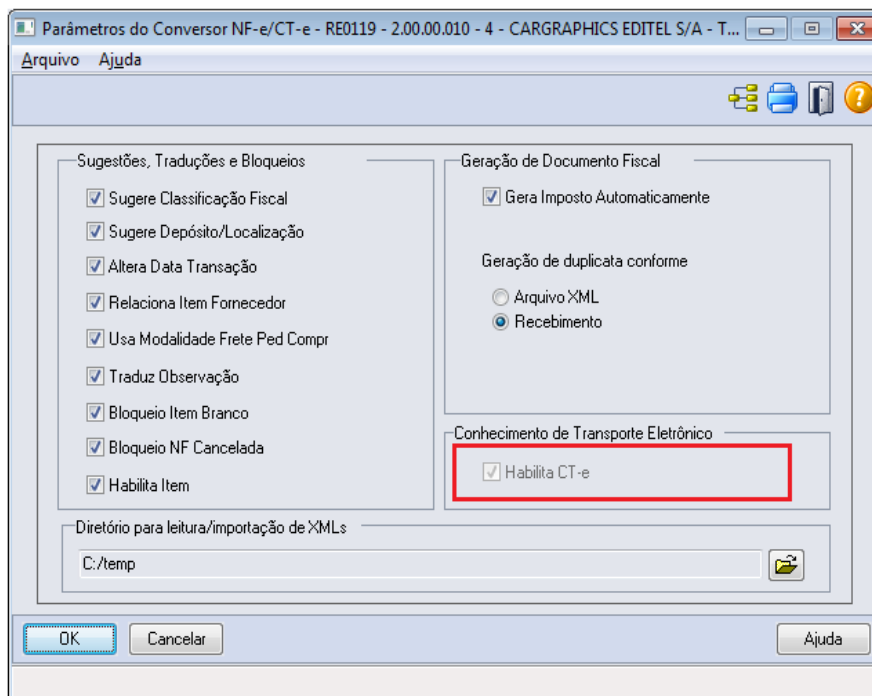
Parâmetros do Conversor NF-e/CT-e - RE0119 - 2.00.00.010 - 4 - CARGRAPHICS EDITEL S/A - T...

Arquivo Ajuda

Sugestões, Traduções e Bloqueios
Sugere Classificação Fiscal
Sugere Depósito/Localização
Altera Data Transação
Relaciona Item Fornecedor
Usa Modalidade Frete Ped Compr
Traduz Observação
Bloqueio Item Branco
Bloqueio NF Cancelada
Habilita Item

Geração de Documento Fiscal
Gera Imposto Automaticamente

Geração de duplicata conforme
Arquivo XML
Recebimento

Conhecimento de Transporte Eletrônico
Habilita CT-e

Diretório para leitura/importação de XMLs
C:/temp

OK
Cancelar
Ajuda